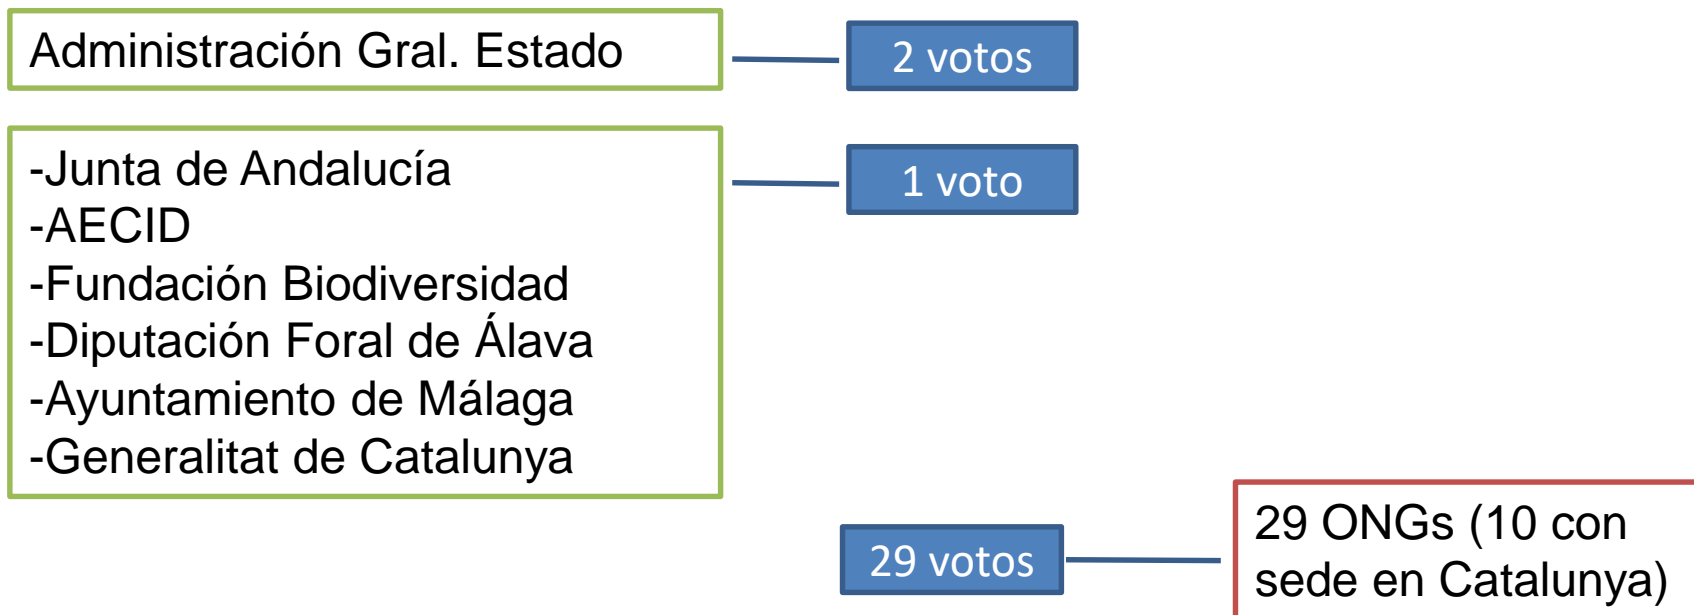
Administración Gral. Estado

2 votos

-Junta de Andalucía
-AECID
-Fundación Biodiversidad
-Diputación Foral de Álava
-Ayuntamiento de Málaga
-Generalitat de Catalunya

1 voto

29 votos

29 ONGs (10 con sede en Catalunya)